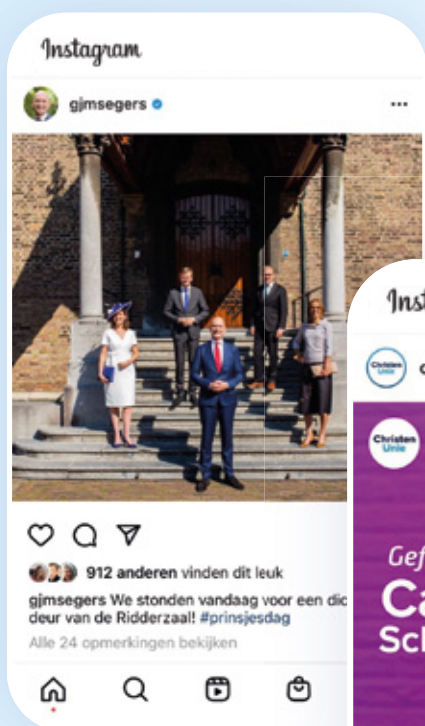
Instagram

gjmsegers

912 anderen vinden dit leuk

gjmsegers We stonden vandaag voor een dic deur van de Ridderzaal! #prinsjesdag

Alle 24 opmerkingen bekijken

Inst

Christen Unie

Christen Unie

Gef

Ca

Sc